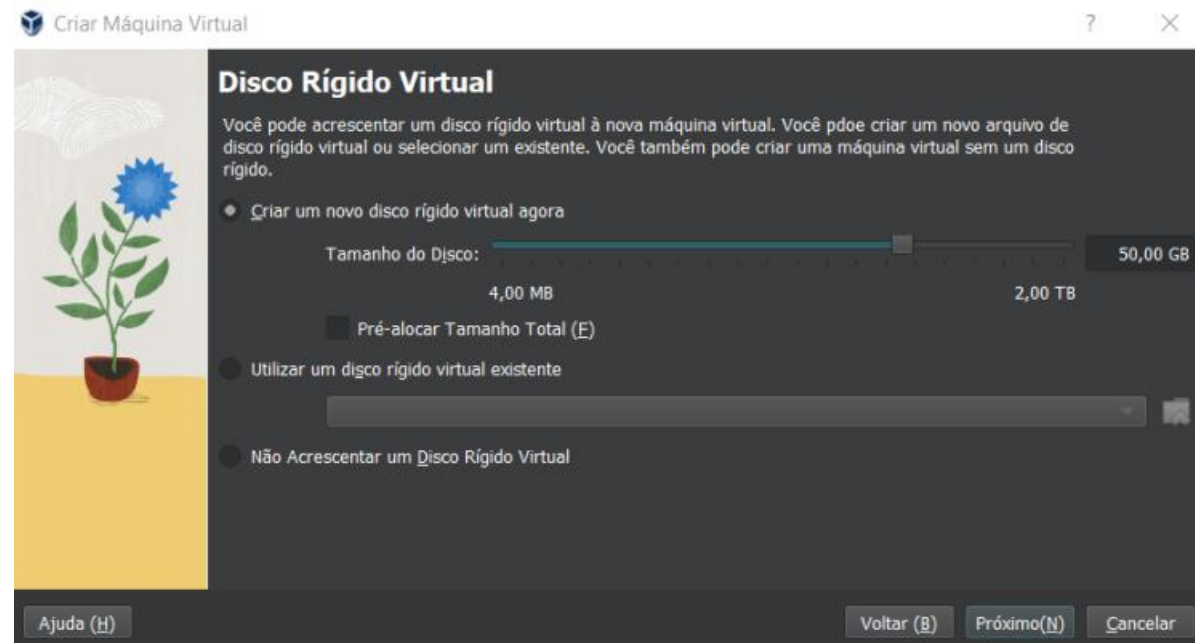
Criar Máquina Virtual

?

×

Disco Rígido Virtual

Você pode acrescentar um disco rígido virtual à nova máquina virtual. Você pdoe criar um novo arquivo de disco rígido virtual ou selecionar um existente. Você também pode criar uma máquina virtual sem um disco rígido.

Criar um novo disco rígido virtual agora

Tamanho do Disco:

50,00 GB

4,00 MB

2,00 TB

Pré-alocar Tamanho Total (F)

Utilizar um disco rígido virtual existente

Não Acrescentar um Disco Rígido Virtual

Ajuda (H)

Voltar (B)

Próximo(N)

Cancelar